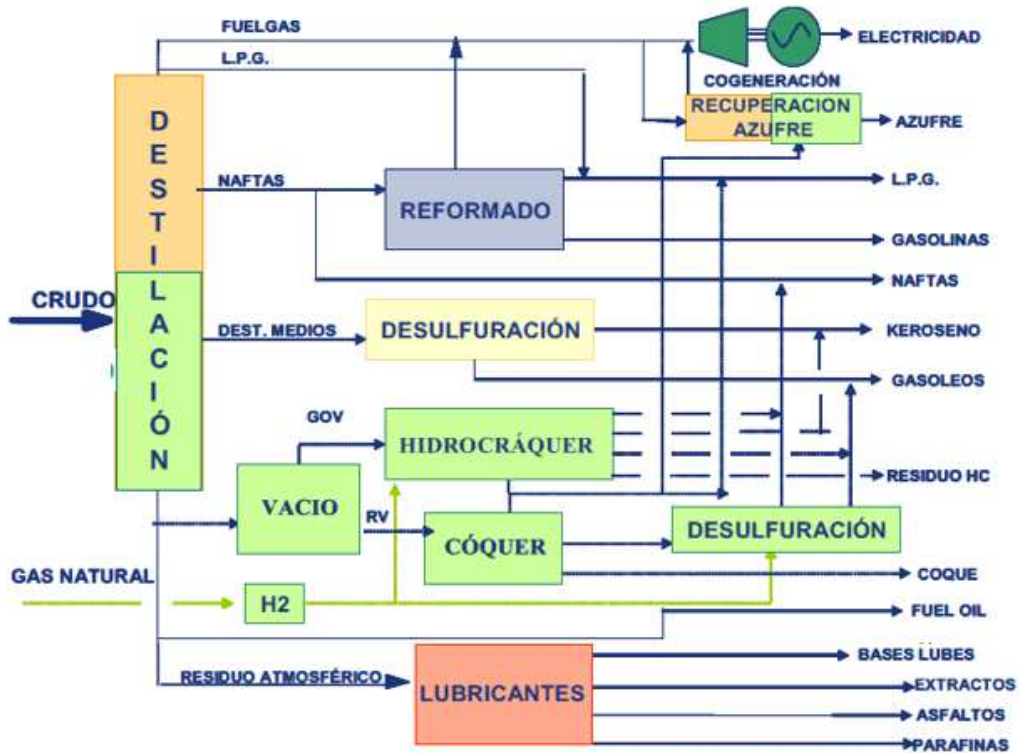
FUELGAS

L.P.G.

ELECTRICIDAD

COGENERACIÓN

RECUPERACION AZUFRE

AZUFRE

DESTILACIÓN

NAFTAS

REFORMADO

L.P.G.

GASOLINAS

NAFTAS

CRUDO

DEST. MEDIOS

DESULFURACIÓN

KEROSENO

GASOLEOS

GOV

HIDROCRÁQUER

RESIDUO HC

VACIO

RV

CÓQUER

DESULFURACIÓN

GAS NATURAL

H2

COQUE

FUEL OIL

RESIDUO ATMOSFÉRICO

LUBRICANTES

BASES LUBES

EXTRACTOS

ASFALTOS

PARAFINAS